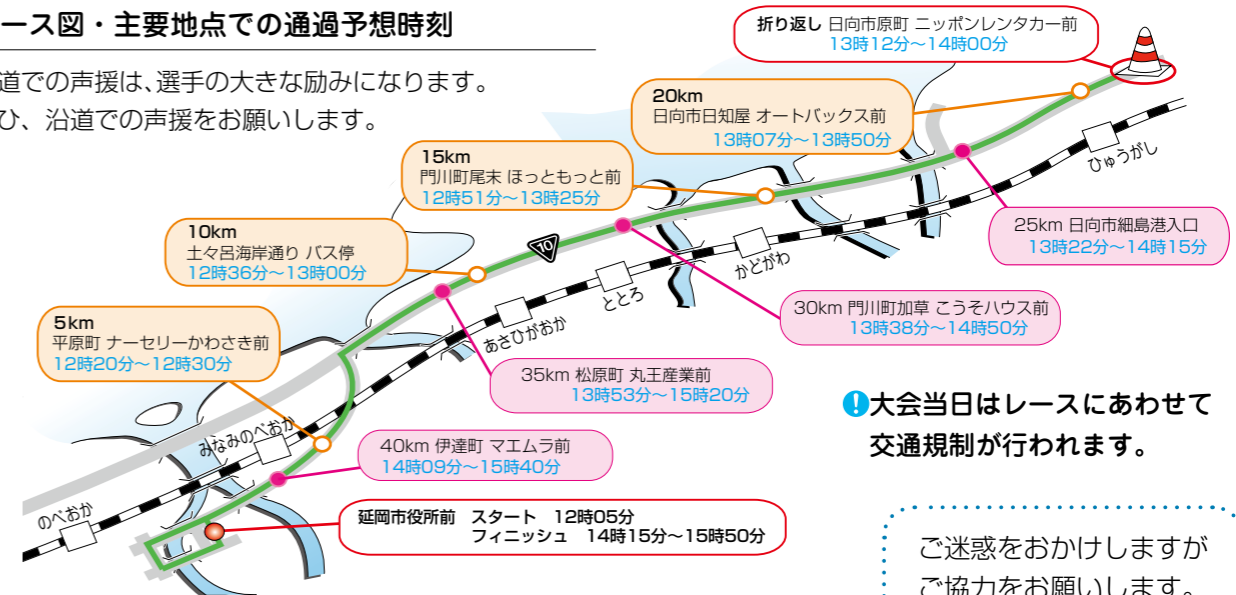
ース図・主要地点での通過予想時刻

道での声援は、選手の大きな励みになります。
ひ、沿道での声援をお願いします。

折り返し 日向市原町 ニッポンレンタカー前
13時12分～14時00分

20km
日向市日知屋 オートバックス前
13時07分～13時50分

15km
門川町尾末 ほっともっと前
12時51分～13時25分

10km
土々呂海岸通り バス停
12時36分～13時00分

5km
平原町 ナーセリーかわさき前
12時20分～12時30分

25km 日向市細島港入口
13時22分～14時15分

30km 門川町加草 こうそハウス前
13時38分～14時50分

35km 松原町 丸王産業前
13時53分～15時20分

40km 伊達町 マエムラ前
14時09分～15時40分

延岡市役所前　スタート　12時05分
フィニッシュ　14時15分～15時50分

10

ひゅうがし
かどがわ
とところ
あさひがおか
みなみのべおか
のべおか

大会当日はレースにあわせて交通規制が行われます。

ご迷惑をおかけしますが
ご協力をお願いします。